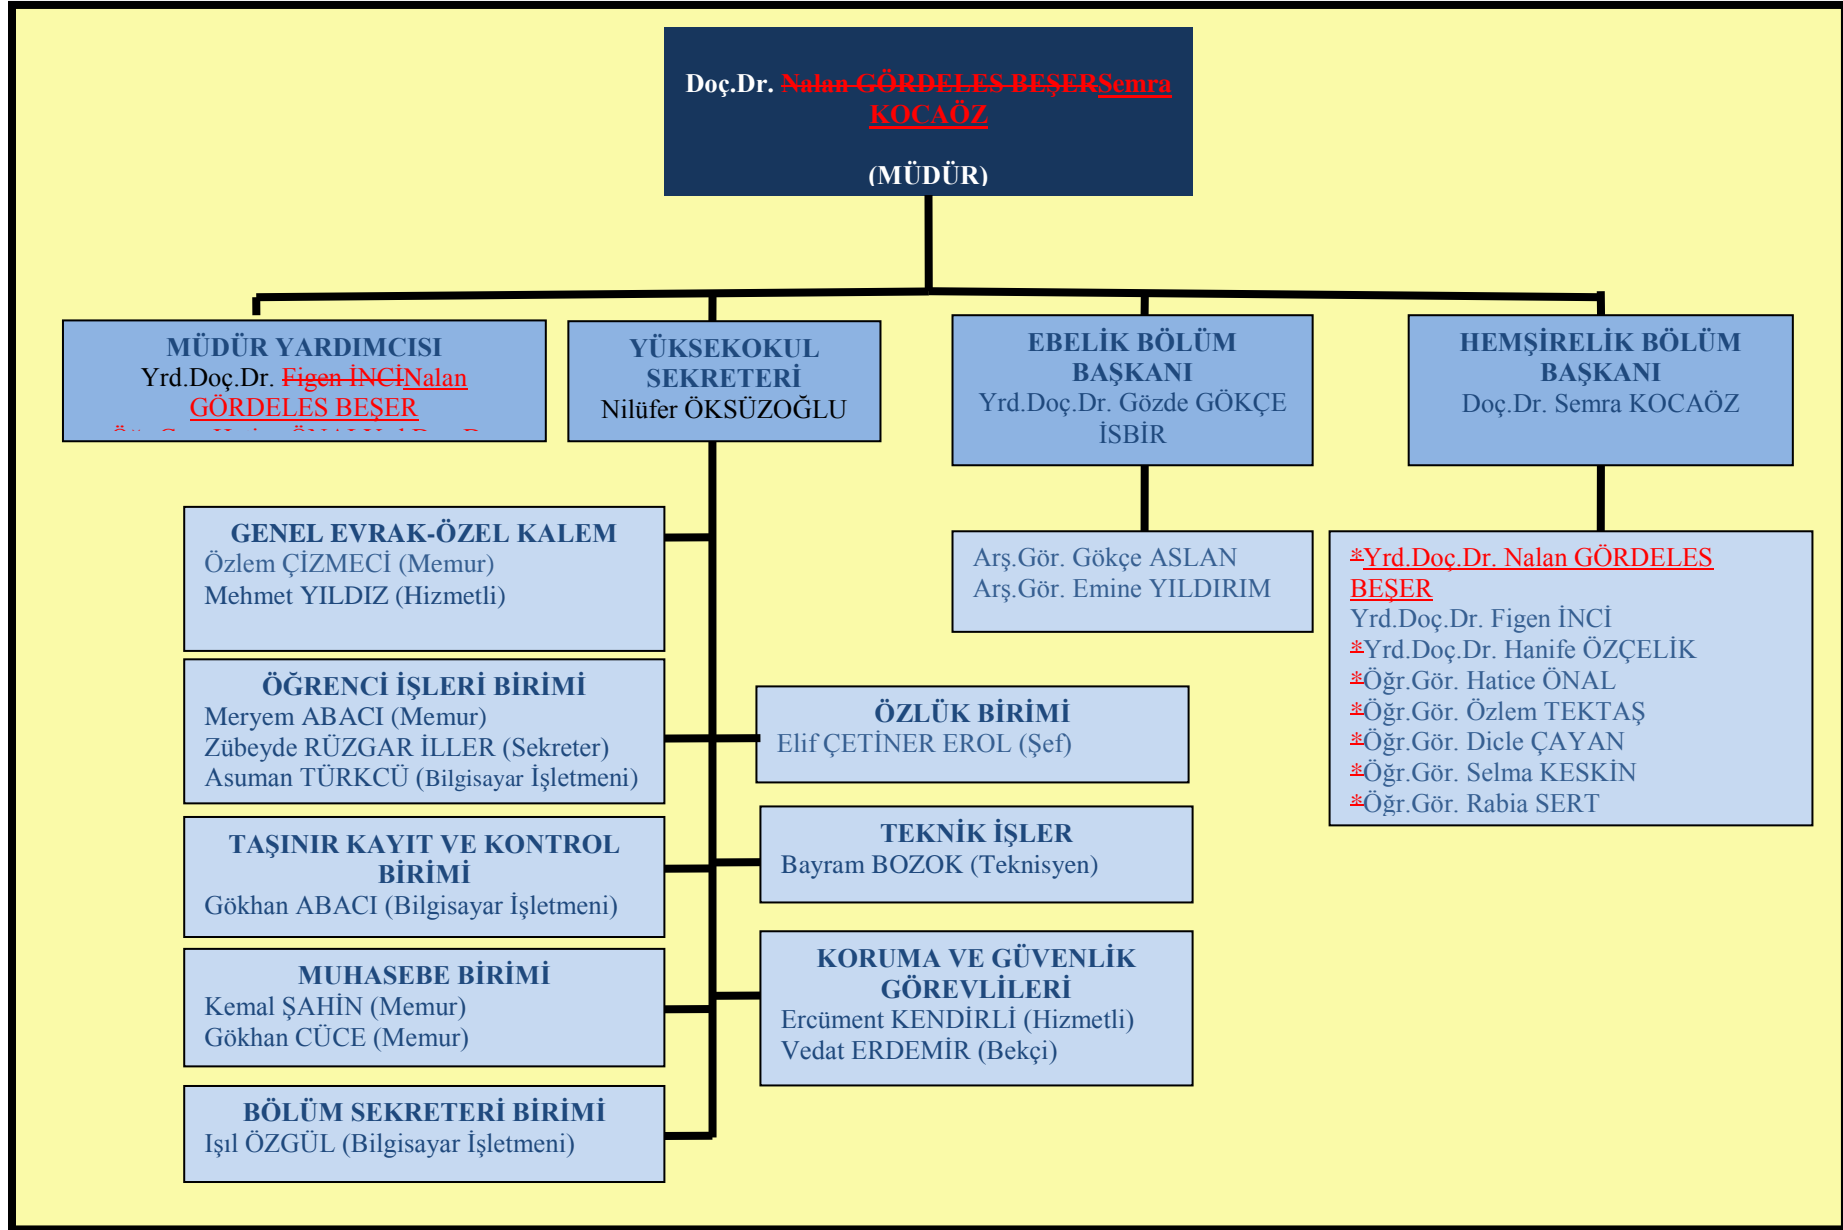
Doç.Dr. Nalan GÖRDELES BEŞERSemra KOCAÖZ

(MÜDÜR)

MÜDÜR YARDIMCISI
Yrd.Doç.Dr. Figen İNCİNalan GÖRDELES BEŞER
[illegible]

YÜKSEKOKUL SEKRETERİ
Nilüfer ÖKSÜZOĞLU

EBELİK BÖLÜM BAŞKANI
Yrd.Doç.Dr. Gözde GÖKÇE İSBİR

HEMŞİRELİK BÖLÜM BAŞKANI
Doç.Dr. Semra KOCAÖZ

GENEL EVRAK-ÖZEL KALEM
Özlem ÇİZMECİ (Memur)
Mehmet YILDIZ (Hizmetli)

Arş.Gör. Gökçe ASLAN
Arş.Gör. Emine YILDIRIM

*Yrd.Doç.Dr. Nalan GÖRDELES BEŞER
Yrd.Doç.Dr. Figen İNCİ
*Yrd.Doç.Dr. Hanife ÖZÇELİK
*Öğr.Gör. Hatice ÖNAL
*Öğr.Gör. Özlem TEKTAŞ
*Öğr.Gör. Dicle ÇAYAN
*Öğr.Gör. Selma KESKİN
*Öğr.Gör. Rabia SERT

ÖĞRENCİ İŞLERİ BİRİMİ
Meryem ABACI (Memur)
Zübeyde RÜZGAR İLLER (Sekreter)
Asuman TÜRKCÜ (Bilgisayar İşletmeni)

ÖZLÜK BİRİMİ
Elif ÇETİNER EROL (Şef)

TAŞINIR KAYIT VE KONTROL BİRİMİ
Gökhan ABACI (Bilgisayar İşletmeni)

TEKNİK İŞLER
Bayram BOZOK (Teknisyen)

MUHASEBE BİRİMİ
Kemal ŞAHİN (Memur)
Gökhan CÜCE (Memur)

KORUMA VE GÜVENLİK GÖREVLİLERİ
Ercüment KENDİRLİ (Hizmetli)
Vedat ERDEMİR (Bekçi)

BÖLÜM SEKRETERİ BİRİMİ
Işıl ÖZGÜL (Bilgisayar İşletmeni)